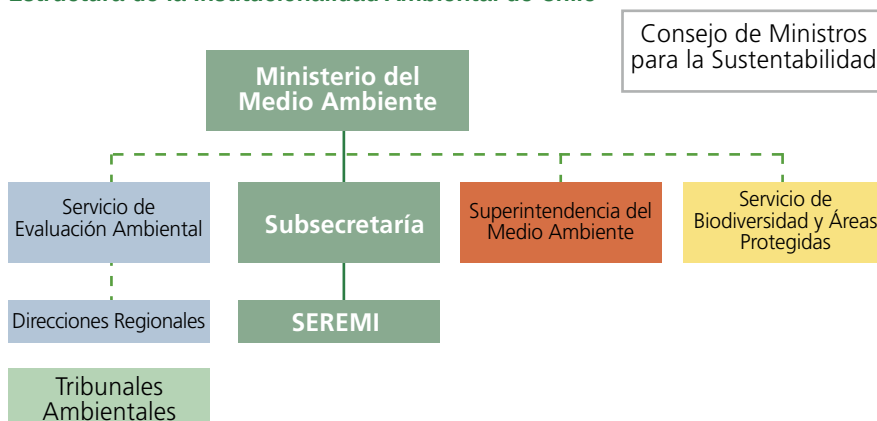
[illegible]

Consejo de Ministros para la Sustentabilidad

Ministerio del Medio Ambiente

Servicio de Evaluación Ambiental

Subsecretaría

Superintendencia del Medio Ambiente

Servicio de Biodiversidad y Áreas Protegidas

Direcciones Regionales

SEREMI

Tribunales Ambientales